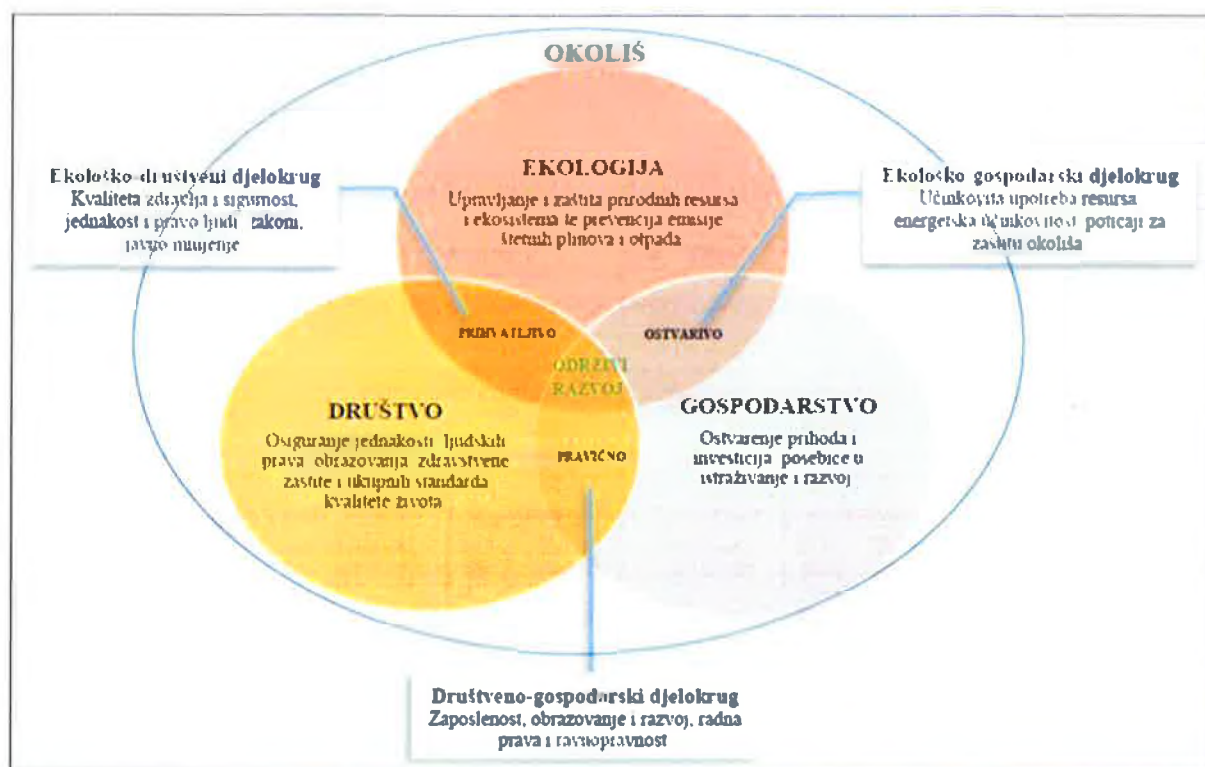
OKOLIŠ

Ekološko-društveni djelokrug
Kvaliteta zdravlja i sigurnost, jednakost i prava ljudi, zakoni, javno mnijenje

EKOLOGIJA
Upravljanje i zaštita prirodnih resursa i ekosistema te prevencija emisije štetnih plinova i otpada

Ekološko-gospodarski djelokrug
Učinkovita upotreba resursa, energetska učinkovitost, poticaji za zaštitu okoliša

PRIHVATLJIVO

OSTVARIVO

ODRŽIVI RAZVOJ

DRUŠTVO
Osiguranje jednakosti ljudskih prava, obrazovanja, zdravstvene zaštite i ukupnih standarda kvalitete života

PRAVIČNO

GOSPODARSTVO
Ostvarenje prihoda i investicija, posebice u istraživanje i razvoj

Društveno-gospodarski djelokrug
Zaposlenost, obrazovanje i razvoj, radna prava i ravnopravnost